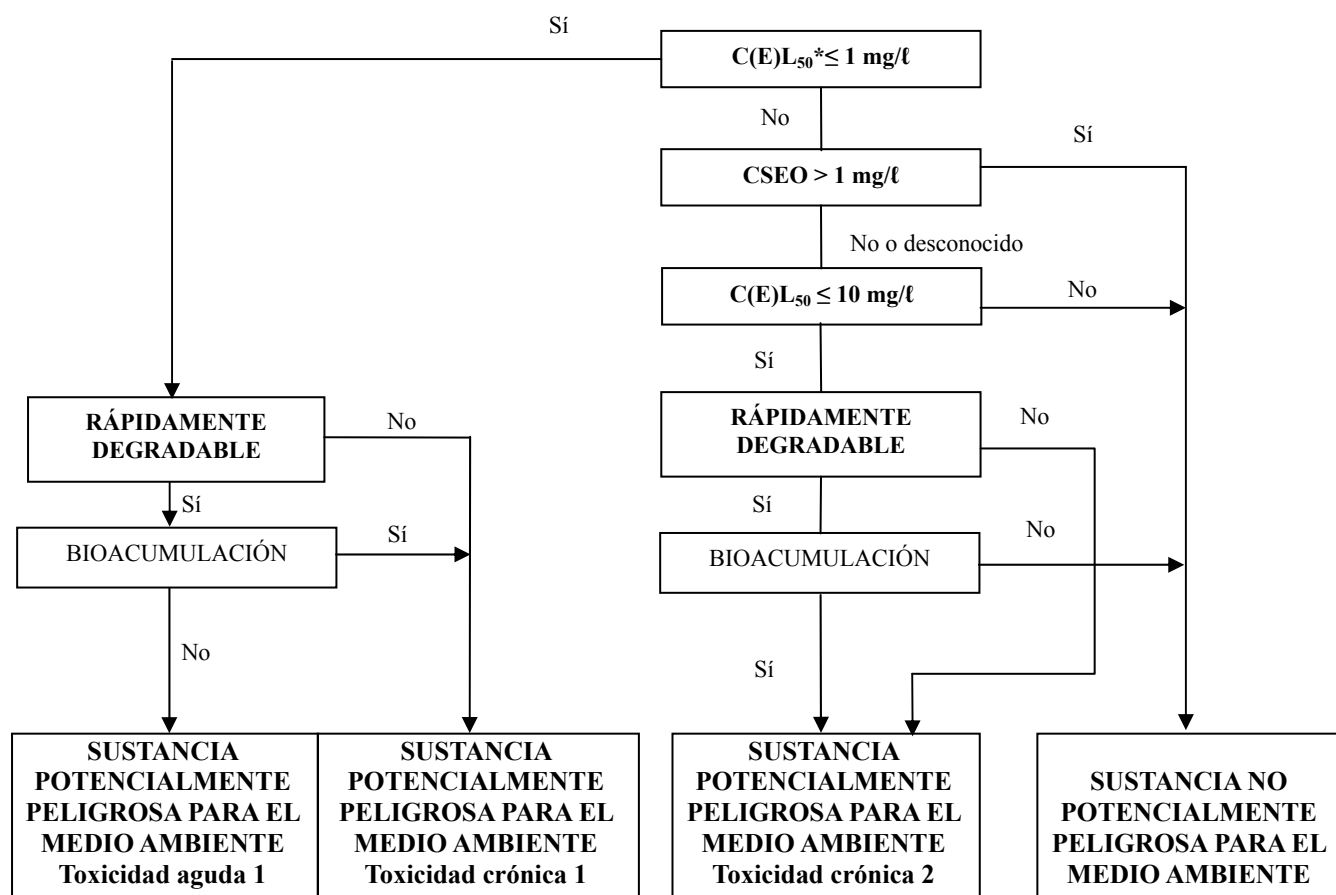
Sí

$C(E)L_{50}$*≤ 1 mg/ℓ

No

Sí

CSEO > 1 mg/ℓ

No o desconocido

$C(E)L_{50}$ ≤ 10 mg/ℓ

No

Sí

RÁPIDAMENTE DEGRADABLE

No

RÁPIDAMENTE DEGRADABLE

No

Sí

Sí

BIOACUMULACIÓN

Sí

BIOACUMULACIÓN

No

No

Sí

SUSTANCIA POTENCIALMENTE PELIGROSA PARA EL MEDIO AMBIENTE Toxicidad aguda 1

SUSTANCIA POTENCIALMENTE PELIGROSA PARA EL MEDIO AMBIENTE Toxicidad crónica 1

SUSTANCIA POTENCIALMENTE PELIGROSA PARA EL MEDIO AMBIENTE Toxicidad crónica 2

SUSTANCIA NO POTENCIALMENTE PELIGROSA PARA EL MEDIO AMBIENTE